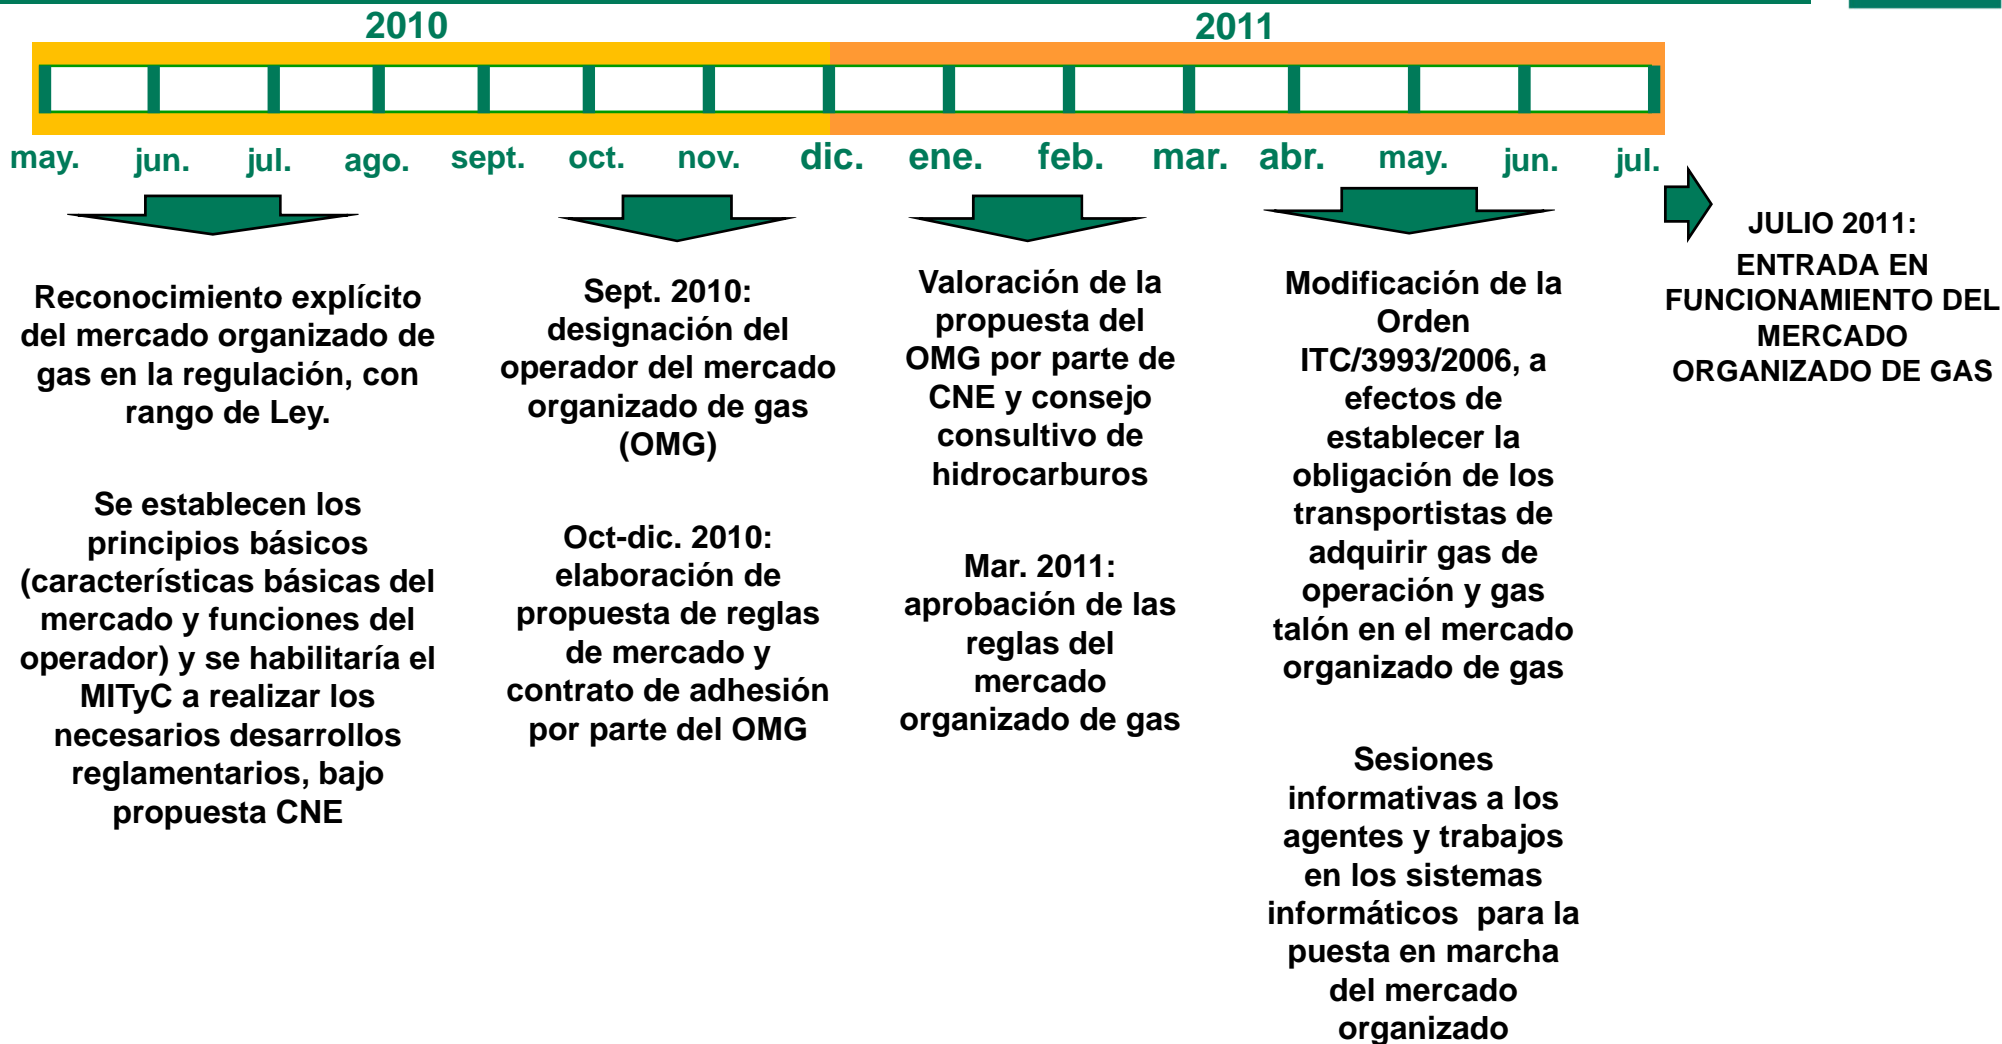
2010

2011

may. jun. jul. ago. sept. oct. nov. dic. ene. feb. mar. abr. may. jun. jul.

Reconocimiento explícito del mercado organizado de gas en la regulación, con rango de Ley.

Se establecen los principios básicos (características básicas del mercado y funciones del operador) y se habilitaría el MITyC a realizar los necesarios desarrollos reglamentarios, bajo propuesta CNE

Sept. 2010: designación del operador del mercado organizado de gas (OMG)

Oct-dic. 2010: elaboración de propuesta de reglas de mercado y contrato de adhesión por parte del OMG

Valoración de la propuesta del OMG por parte de CNE y consejo consultivo de hidrocarburos

Mar. 2011: aprobación de las reglas del mercado organizado de gas

Modificación de la Orden ITC/3993/2006, a efectos de establecer la obligación de los transportistas de adquirir gas de operación y gas talón en el mercado organizado de gas

Sesiones informativas a los agentes y trabajos en los sistemas informáticos para la puesta en marcha del mercado organizado

JULIO 2011:
ENTRADA EN FUNCIONAMIENTO DEL MERCADO ORGANIZADO DE GAS